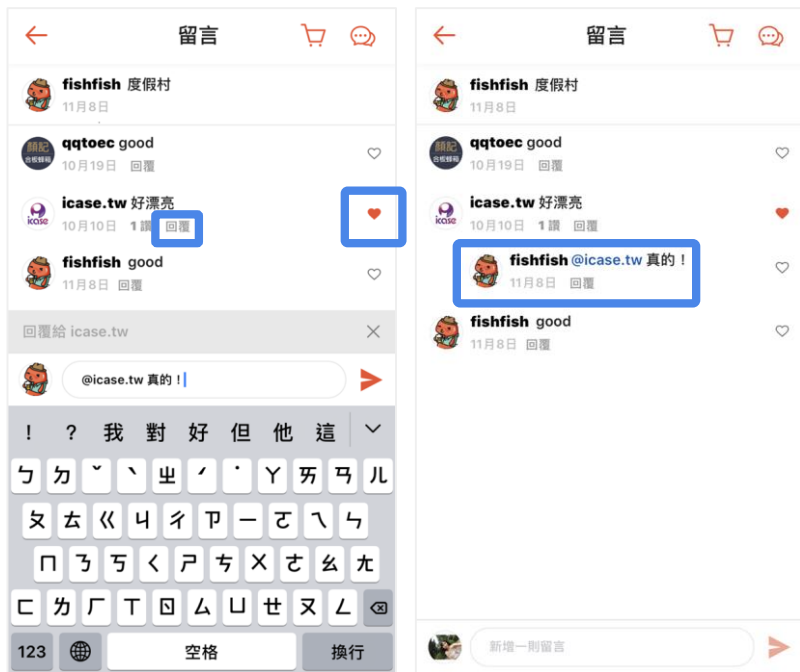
留言

fishfish 度假村
11月8日

顏記
qqtoec good
10月19日 回覆

icase.tw 好漂亮
10月10日 1讚 回覆

fishfish good
11月8日 回覆

回覆給 icase.tw

@icase.tw 真的！

！ ？ 我 對 好 但 他 這

ㄅ ㄉ ˇ ˋ ㄓ ˊ ˙ ㄚ ㄞ ㄢ ㄦ
ㄆ ㄊ ㄍ ㄐ ㄔ ㄗ ㄧ ㄛ ㄟ ㄣ
ㄇ ㄋ ㄎ ㄑ ㄕ ㄘ ㄨ ㄜ ㄠ ㄤ
ㄈ ㄌ ㄏ ㄒ ㄖ ㄙ ㄩ ㄝ ㄡ ㄥ

123 空格 換行

留言

fishfish 度假村
11月8日

qqtoec good
10月19日 回覆

icase.tw 好漂亮
10月10日 1讚 回覆

fishfish @icase.tw 真的！
11月8日 回覆

fishfish good
11月8日 回覆

新增一則留言